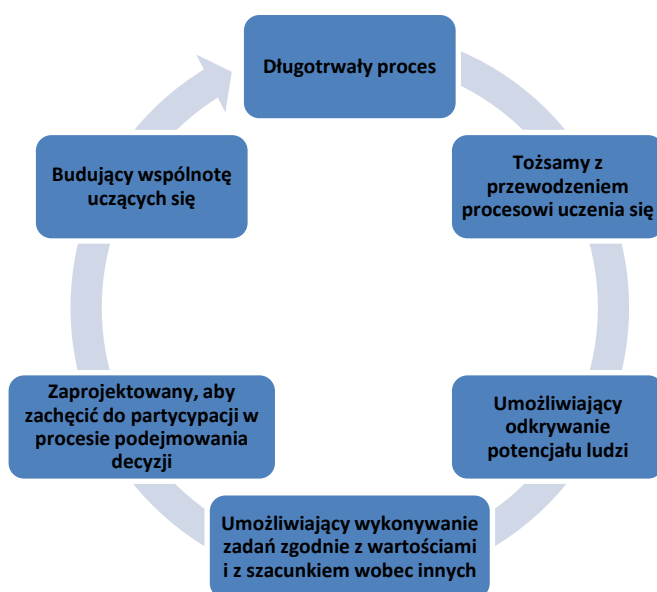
Długotrwały proces

Tożsamy z przewodzeniem procesowi uczenia się

Umożliwiający odkrywanie potencjału ludzi

Umożliwiający wykonywanie zadań zgodnie z wartościami i z szacunkiem wobec innych

Zaprojektowany, aby zachęcić do partycypacji w procesie podejmowania decyzji

Budujący wspólnotę uczących się